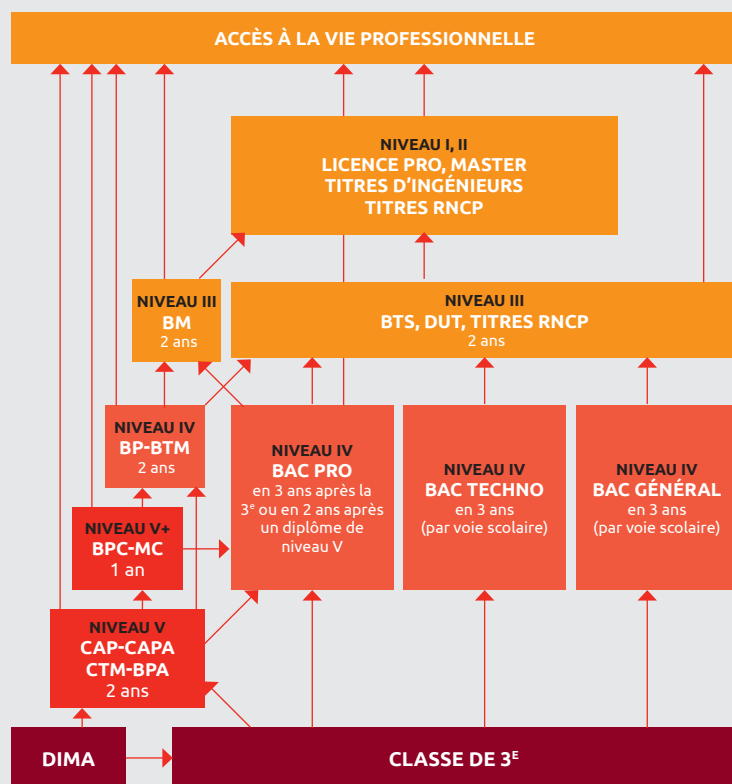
ACCÈS À LA VIE PROFESSIONNELLE

NIVEAU I, II
LICENCE PRO, MASTER
TITRES D'INGÉNIEURS
TITRES RNCP

NIVEAU III
BM
2 ans

NIVEAU III
BTS, DUT, TITRES RNCP
2 ans

NIVEAU IV
BP-BTM
2 ans

NIVEAU IV
BAC PRO
en 3 ans après la 3$^e$ ou en 2 ans après un diplôme de niveau V

NIVEAU IV
BAC TECHNO
en 3 ans
(par voie scolaire)

NIVEAU IV
BAC GÉNÉRAL
en 3 ans
(par voie scolaire)

NIVEAU V+
BPC-MC
1 an

NIVEAU V
CAP-CAPA
CTM-BPA
2 ans

DIMA

CLASSE DE 3$^E$